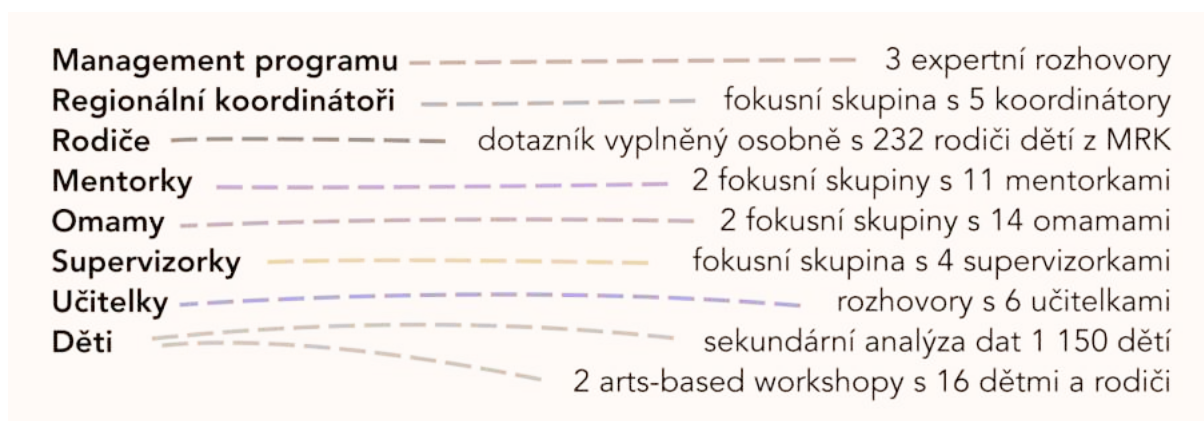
**Management programu** 3 expertní rozhovory
**Regionální koordinátoři** fokusní skupina s 5 koordinátory
**Rodiče** dotazník vyplněný osobně s 232 rodiči dětí z MRK
**Mentorky** 2 fokusní skupiny s 11 mentorkami
**Omamy** 2 fokusní skupiny s 14 omamami
**Supervizorky** fokusní skupina s 4 supervizorkami
**Učitelky** rozhovory s 6 učitelkami
**Děti** sekundární analýza dat 1 150 dětí
2 arts-based workshopy s 16 dětmi a rodiči